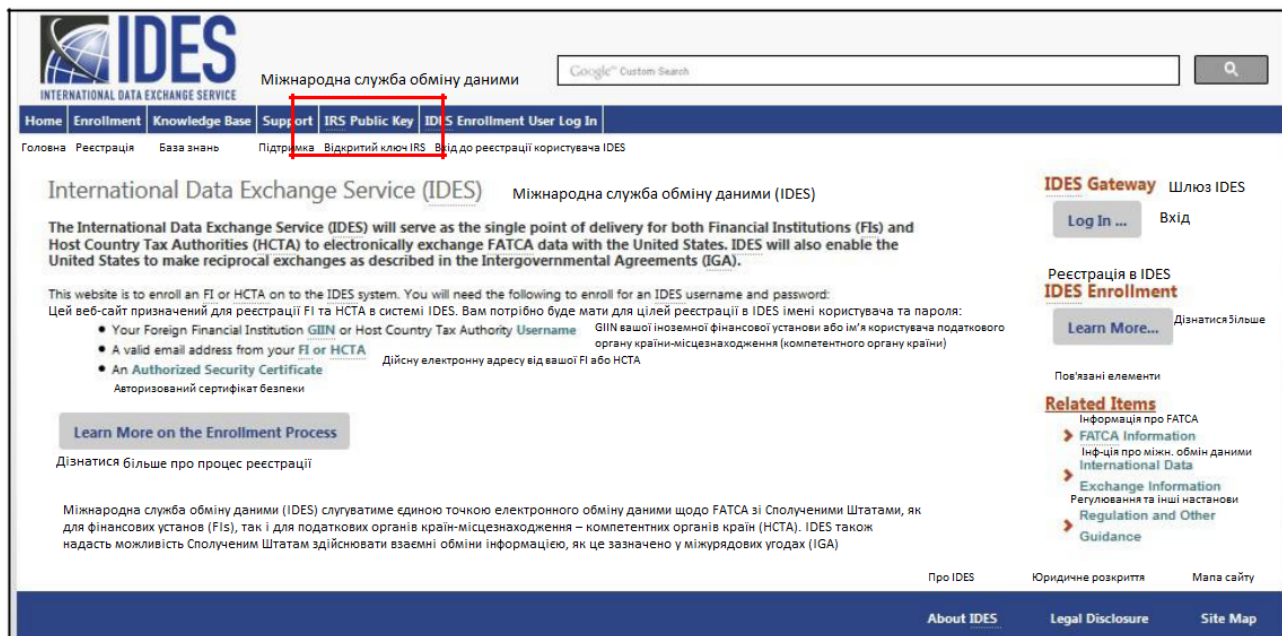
IDES
INTERNATIONAL DATA EXCHANGE SERVICE

Міжнародна служба обміну даними

Google™ Custom Search

Home | Enrollment | Knowledge Base | Support | IRS Public Key | IDES Enrollment User Log In

Головна Реєстрація База знань Підтримка Відкритий ключ IRS Вхід до реєстрації користувача IDES

International Data Exchange Service (IDES)

Міжнародна служба обміну даними (IDES)

The International Data Exchange Service (IDES) will serve as the single point of delivery for both Financial Institutions (FIs) and Host Country Tax Authorities (HCTA) to electronically exchange FATCA data with the United States. IDES will also enable the United States to make reciprocal exchanges as described in the Intergovernmental Agreements (IGA).

This website is to enroll an FI or HCTA on to the IDES system. You will need the following to enroll for an IDES username and password:

Цей веб-сайт призначений для реєстрації FI та HCTA в системі IDES. Вам потрібно буде мати для цілей реєстрації в IDES імені користувача та пароля:

- Your Foreign Financial Institution GIIN or Host Country Tax Authority Username
GIIN вашої іноземної фінансової установи або ім'я користувача податкового органу країни-місцезнаходження (компетентного органу країни)
- A valid email address from your FI or HCTA
Дійсну електронну адресу від вашої FI або HCTA
- An Authorized Security Certificate
Авторизований сертифікат безпеки

Learn More on the Enrollment Process

Дізнатися більше про процес реєстрації

Міжнародна служба обміну даними (IDES) слугуватиме єдиною точкою електронного обміну даними щодо FATCA зі Сполученими Штатами, як для фінансових установ (FIs), так і для податкових органів країн-місцезнаходження – компетентних органів країн (HCTA). IDES також надасть можливість Сполученим Штатам здійснювати взаємні обміни інформацією, як це зазначено у міжурядових угодах (IGA)

IDES Gateway Шлюз IDES

Log In ... Вхід

Реєстрація в IDES
IDES Enrollment

Learn More... Дізнатися більше

Пов'язані елементи

Related Items
Інформація про FATCA
FATCA Information
Інф-ція про міжн. обмін даними
International Data Exchange Information
Регулювання та інші настанови
Regulation and Other Guidance

Про IDES Юридичне розкриття Мапа сайту

About IDES Legal Disclosure Site Map